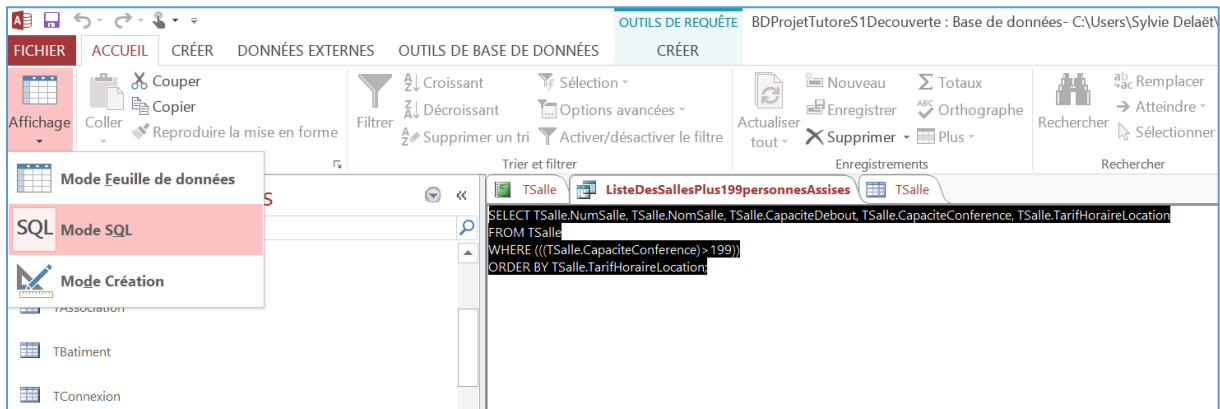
OUTILS DE REQUÊTE
BDProjetTutoreS1Decouverte : Base de données- C:\Users\Sylvie Delaët

FICHIER ACCUEIL CRÉER DONNÉES EXTERNES OUTILS DE BASE DE DONNÉES CRÉER

Affichage
Coller
Couper
Copier
Reproduire la mise en forme
Filtrer
Croissant
Décroissant
Supprimer un tri
Sélection
Options avancées
Activer/désactiver le filtre
Trier et filtrer
Actualiser tout
Nouveau
Enregistrer
Supprimer
Totaux
Orthographe
Plus
Enregistrements
Rechercher
Remplacer
Atteindre
Sélectionner
Rechercher

Mode Feuille de données
SQL Mode SQL
Mode Création

S
«
TAssociation
TBatiment
TConnexion

TSalle
ListeDesSallesPlus199personnesAssises
TSalle

SELECT TSalle.NumSalle, TSalle.NomSalle, TSalle.CapaciteDebout, TSalle.CapaciteConference, TSalle.TarifHoraireLocation
FROM TSalle
WHERE (((TSalle.CapaciteConference)>199))
ORDER BY TSalle.TarifHoraireLocation;